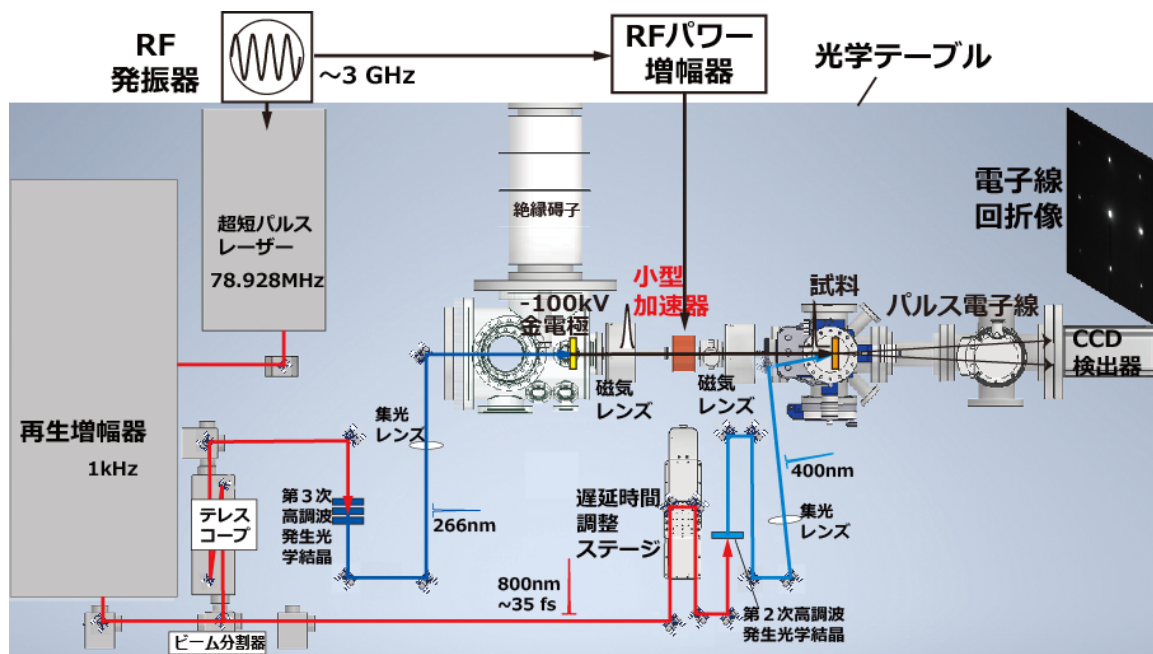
RF
発振器

～3 GHz

RFパワー
増幅器

光学テーブル

超短パルス
レーザー
78.928MHz

絶縁碍子

電子線
回折像

-100kV
金電極

小型
加速器

試料

パルス電子線

CCD
検出器

再生増幅器
1kHz

磁気
レンズ

磁気
レンズ

集光
レンズ

400nm

第３次
高調波
発生光
学結晶

266nm

テレス
コープ

遅延時間
調整
ステージ

集光
レンズ

800nm
~35 fs

第２次高調波
発生光学結晶

ビーム分割器